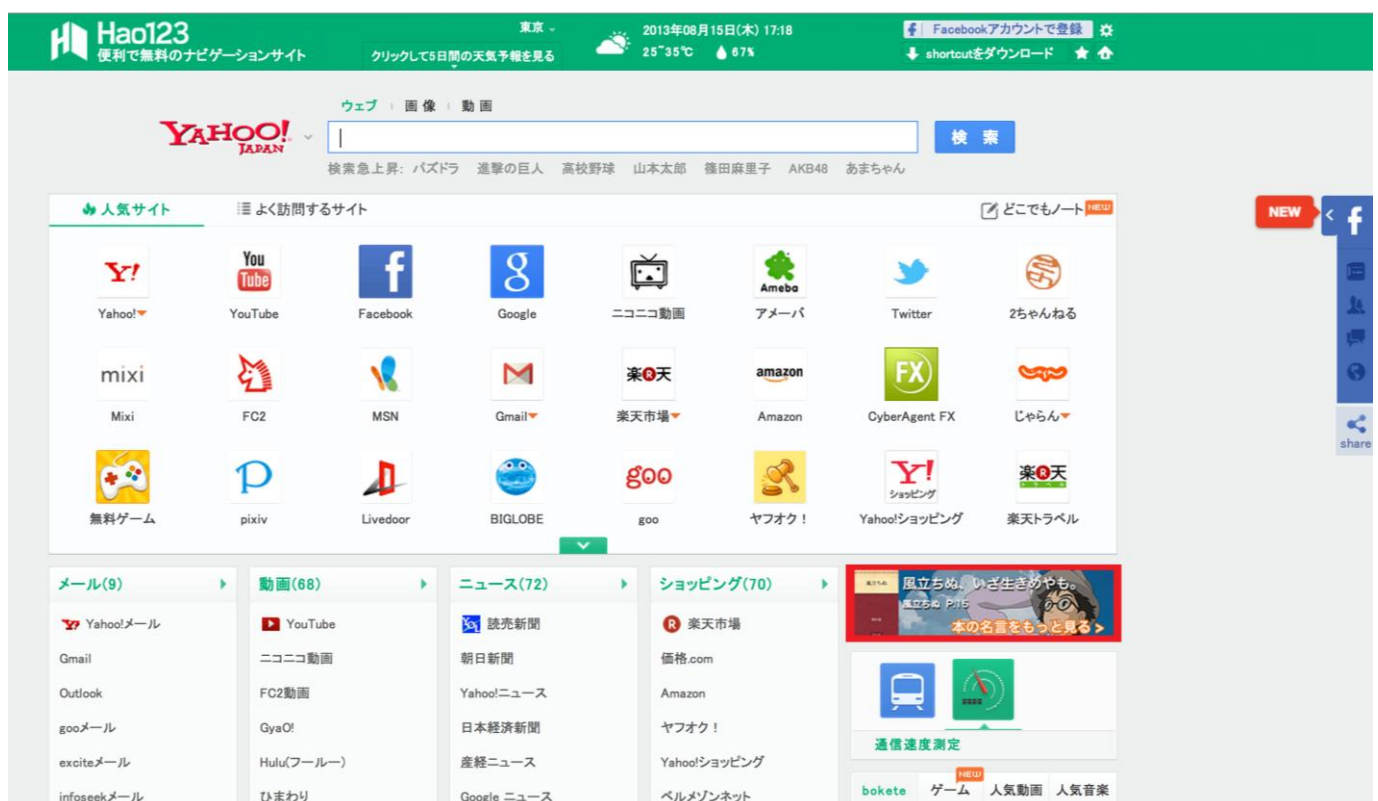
Hao123
便利で無料のナビゲーションサイト

東京
クリックして5日間の天気予報を見る

2013年08月15日(木) 17:18
25~35℃ 67%

Facebookアカウントで登録
shortcutをダウンロード

ウェブ 画像 動画

YAHOO! JAPAN

検索

検索急上昇: パズドラ 進撃の巨人 高校野球 山本太郎 篠田麻里子 AKB48 あまちゃん

人気サイト
よく訪問するサイト
どこでもノート NEW

NEW

Yahoo!
YouTube
Facebook
Google
ニコニコ動画
アメーバ
Twitter
2ちゃんねる

Mixi
FC2
MSN
Gmail
楽天市場
Amazon
CyberAgent FX
じゃらん

無料ゲーム
pixiv
Livedoor
BIGLOBE
goo
ヤフオク！
Yahoo!ショッピング
楽天トラベル

share

メール(9)
Yahoo!メール
Gmail
Outlook
gooメール
exciteメール
infoseekメール

動画(68)
YouTube
ニコニコ動画
FC2動画
GyaO!
Hulu(フールー)
ひまわり

ニュース(72)
読売新聞
朝日新聞
Yahoo!ニュース
日本経済新聞
産経ニュース
Google ニュース

ショッピング(70)
楽天市場
価格.com
Amazon
ヤフオク！
Yahoo!ショッピング
ベルメゾンネット

風立ちぬ、いざ生きめやも。
風立ちぬ P.15
本の名言をもっと見る >

通信速度測定

bokete
NEW
ゲーム
人気動画
人気音楽